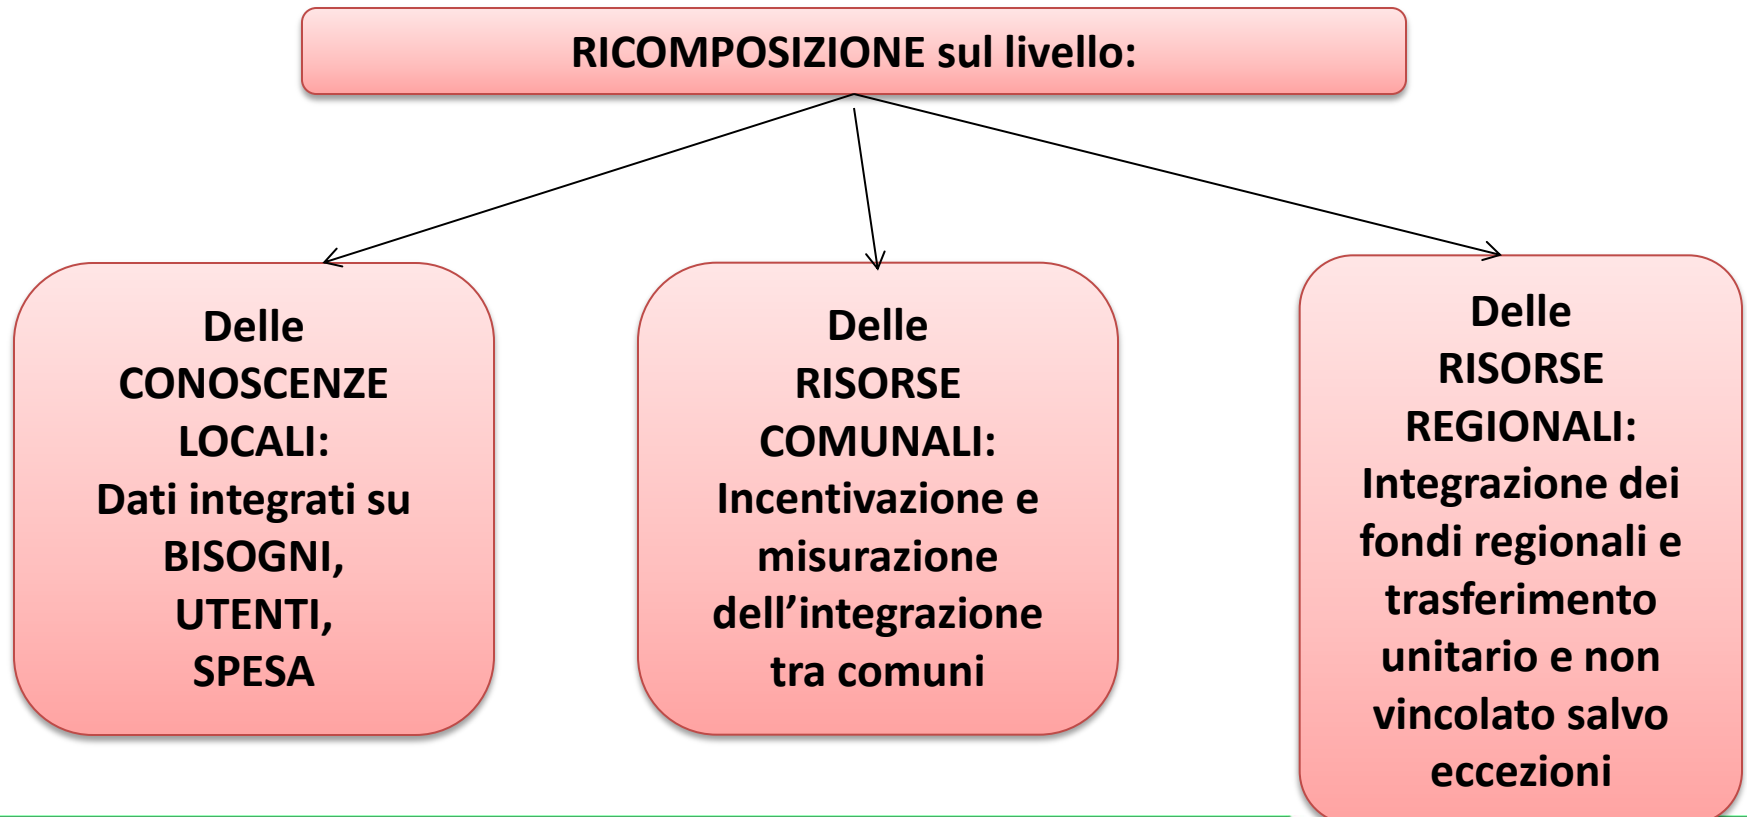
RICOMPOSIZIONE sul livello:

Delle CONOSCENZE LOCALI:
Dati integrati su BISOGNI, UTENTI, SPESA

Delle RISORSE COMUNALI:
Incentivazione e misurazione dell'integrazione tra comuni

Delle RISORSE REGIONALI:
Integrazione dei fondi regionali e trasferimento unitario e non vincolato salvo eccezioni